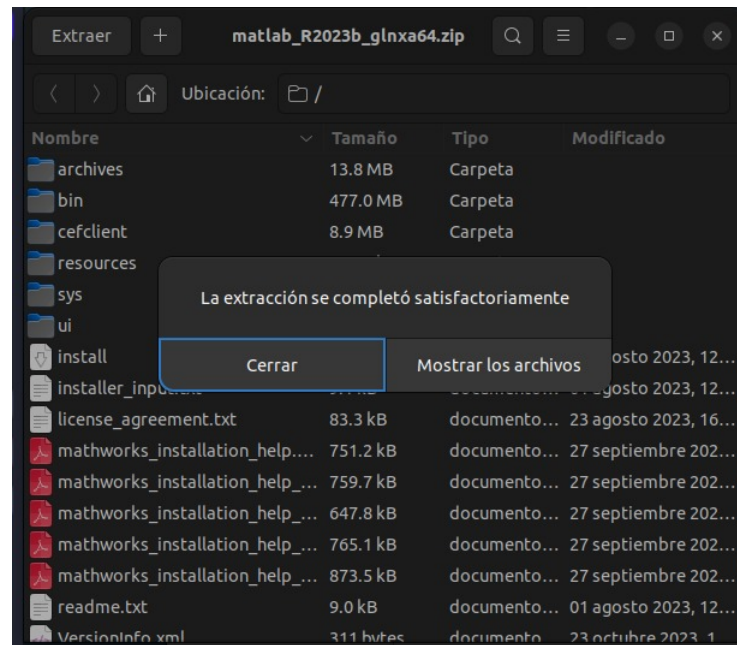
Extraer + matlab_R2023b_glnxa64.zip

Ubicación: /

| Nombre | Tamaño | Tipo | Modificado |
|---|---|---|---|
| archives | 13.8 MB | Carpeta | |
| bin | 477.0 MB | Carpeta | |
| cefclient | 8.9 MB | Carpeta | |
| resources | | | |
| sys | | | |
| ui | | | |
| install | | | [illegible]gosto 2023, 12... |
| installer_input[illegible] | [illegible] | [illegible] | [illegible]gosto 2023, 12... |
| license_agreement.txt | 83.3 kB | documento... | 23 agosto 2023, 16... |
| mathworks_installation_help.... | 751.2 kB | documento... | 27 septiembre 202... |
| mathworks_installation_help_... | 759.7 kB | documento... | 27 septiembre 202... |
| mathworks_installation_help_... | 647.8 kB | documento... | 27 septiembre 202... |
| mathworks_installation_help_... | 765.1 kB | documento... | 27 septiembre 202... |
| mathworks_installation_help_... | 873.5 kB | documento... | 27 septiembre 202... |
| readme.txt | 9.0 kB | documento... | 01 agosto 2023, 12... |
| VersionInfo.xml | 311 bytes | documento | 23 octubre 2023, 1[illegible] |

La extracción se completó satisfactoriamente

Cerrar

Mostrar los archivos